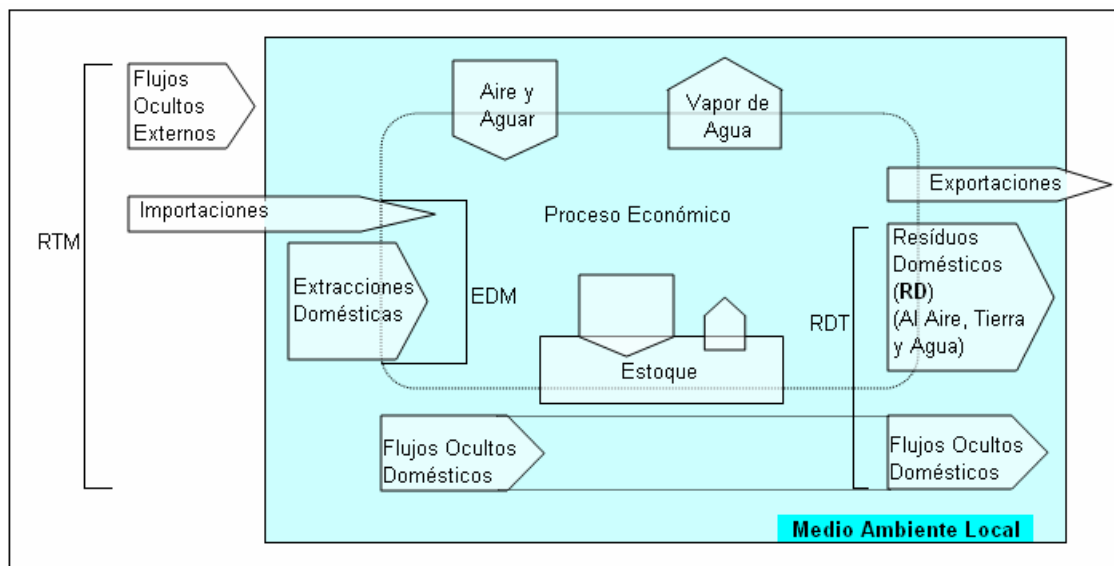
RTM

Flujos Ocultos Externos

Aire y Aguar

Vapor de Agua

Exportaciones

Importaciones

Proceso Económico

Extracciones Domésticas

EDM

Resíduos Domésticos (**RD**) (Al Aire, Tierra y Agua)

RDT

Estoque

Flujos Ocultos Domésticos

Flujos Ocultos Domésticos

Medio Ambiente Local